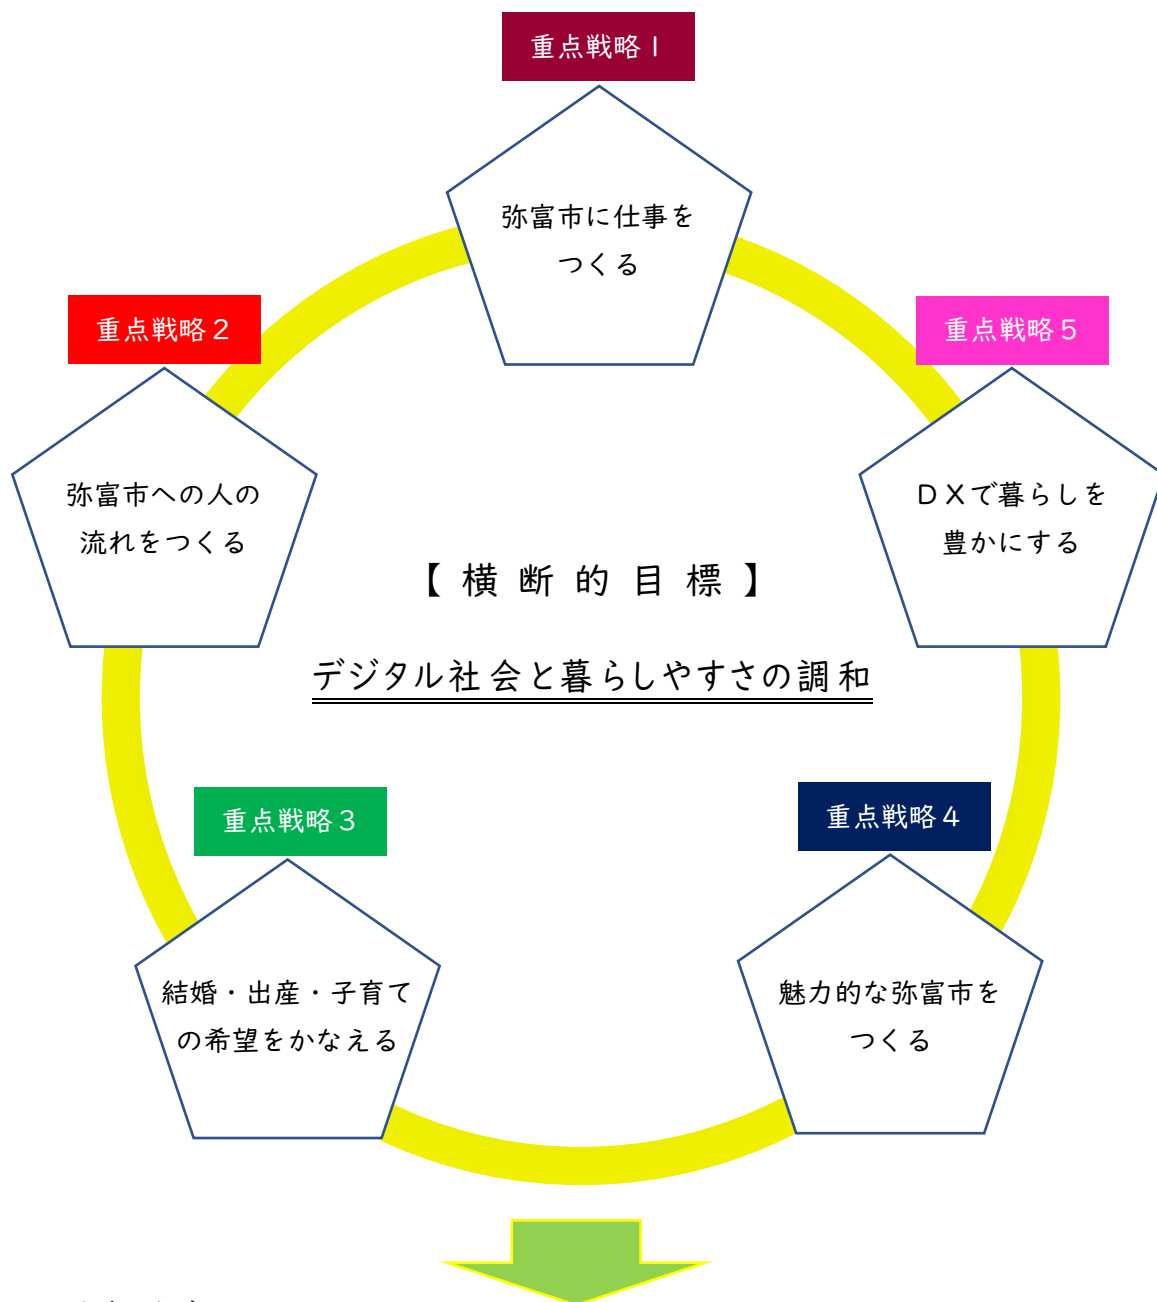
重点戦略１

弥富市に仕事をつくる

重点戦略２

弥富市への人の流れをつくる

重点戦略５

ＤＸで暮らしを豊かにする

【横断的目標】

デジタル社会と暮らしやすさの調和

重点戦略３

結婚・出産・子育ての希望をかなえる

重点戦略４

魅力的な弥富市をつくる